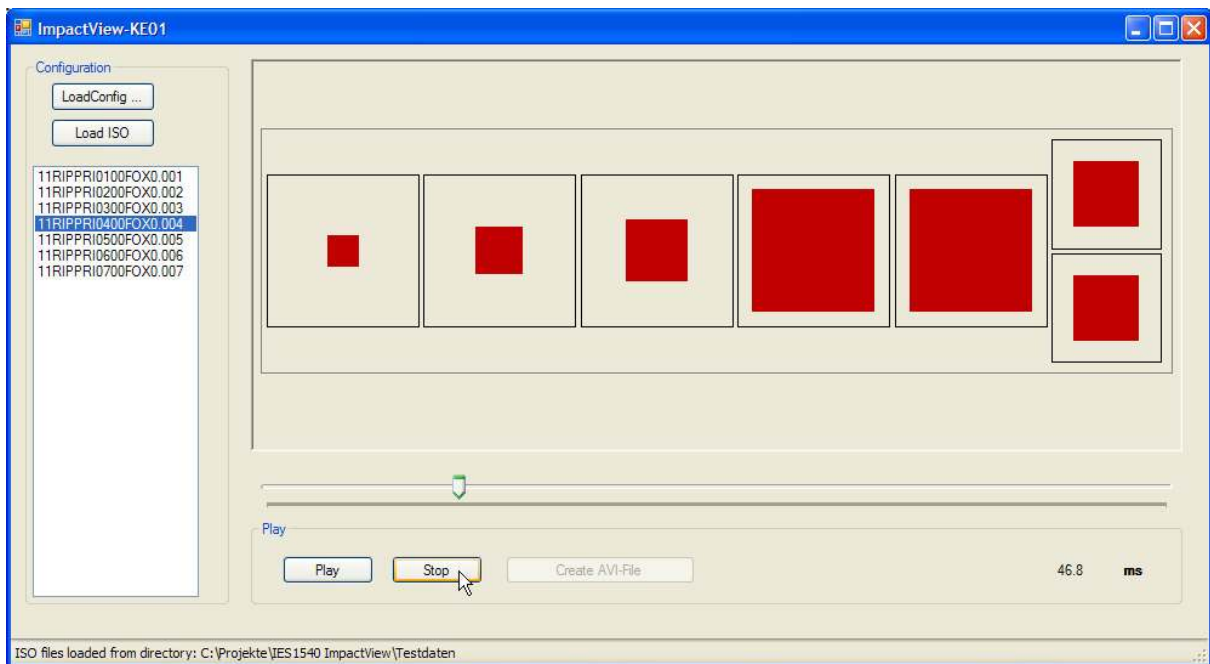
ImpactView-KE01

Configuration

LoadConfig ...

Load ISO

11RIPPRI0100FOX0.001
11RIPPRI0200FOX0.002
11RIPPRI0300FOX0.003
11RIPPRI0400FOX0.004
11RIPPRI0500FOX0.005
11RIPPRI0600FOX0.006
11RIPPRI0700FOX0.007

Play

Play

Stop

Create AVI-File

46.8 ms

ISO files loaded from directory: C:\Projekte\IES1540 ImpactView\Testdaten